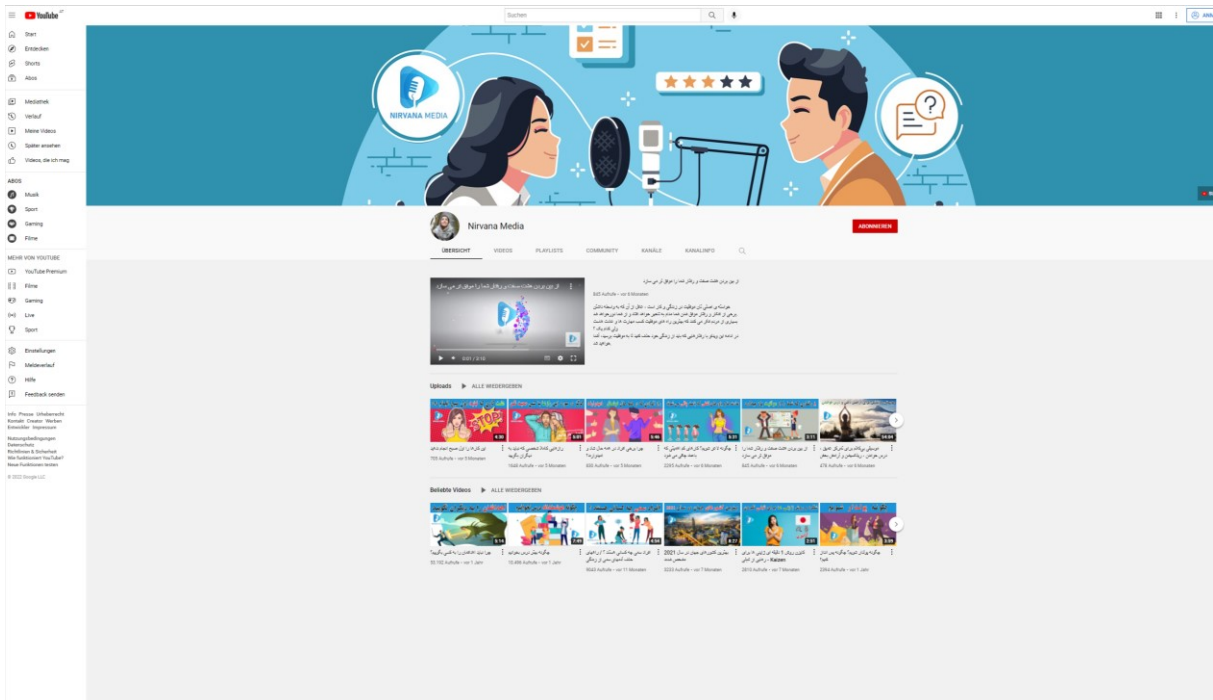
YouTube AT

Suchen

ANM

Start
Entdecken
Shorts
Abos

Mediathek
Verlauf
Meine Videos
Später ansehen
Videos, die ich mag

ABOS
Musik
Sport
Gaming
Filme

MEHR VON YOUTUBE
YouTube Premium
Filme
Gaming
Live
Sport

Einstellungen
Meldeverlauf
Hilfe
Feedback senden

Info Presse Urheberrecht Kontakt Creator Werben Entwickler Impressum

Nutzungsbedingungen Datenschutz Richtlinien & Sicherheit Wie funktioniert YouTube? Neue Funktionen testen

© 2022 Google LLC

NIRVANA MEDIA

Nirvana Media

ABONNIEREN

ÜBERSICHT VIDEOS PLAYLISTS COMMUNITY KANÄLE KANALINFO

0:01 / 2:12

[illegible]

845 Aufrufe • vor 6 Monaten

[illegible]

Uploads ALLE WIEDERGEBEN

4:38 6:01 0:48 5:01 2:11 14:04

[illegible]
765 Aufrufe • vor 5 Monaten

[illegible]
1646 Aufrufe • vor 5 Monaten

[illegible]
805 Aufrufe • vor 5 Monaten

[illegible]
2293 Aufrufe • vor 6 Monaten

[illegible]
845 Aufrufe • vor 6 Monaten

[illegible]
476 Aufrufe • vor 6 Monaten

Beliebte Videos ALLE WIEDERGEBEN

5:14 2:49 4:54 8:07 2:03 2:05

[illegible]
32.192 Aufrufe • vor 1 Jahr

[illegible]
15.486 Aufrufe • vor 1 Jahr

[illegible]
9043 Aufrufe • vor 11 Monaten

2021 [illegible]
5233 Aufrufe • vor 7 Monaten

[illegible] Kaizen
2815 Aufrufe • vor 7 Monaten

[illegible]
3264 Aufrufe • vor 1 Jahr